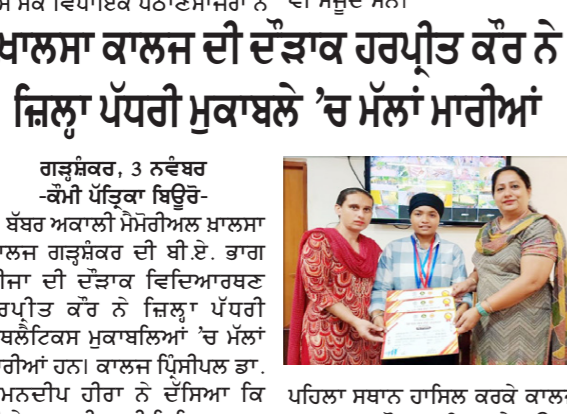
ਸ ਸਕ ਵਿਧਾਇਕ ਪਠਾਨਸਾਜਰਾ ਨੇ ਵੀ ਸਜੂਦ ਸਨ।

ਖਾਲਸਾ ਕਾਲਜ ਦੀ ਦੌੜਾਕ ਹਰਪ੍ਰੀਤ ਕੌਰ ਨੇ ਜ਼ਿਲ੍ਹਾ ਪੱਧਰੀ ਮੁਕਾਬਲੇ 'ਚ ਮੱਲਾਂ ਮਾਰੀਆਂ

ਗੜ੍ਹਸ਼ੰਕਰ, 3 ਨਵੰਬਰ
-ਕੌਮੀ ਪੱਤ੍ਰਿਕਾ ਬਿਊਰੋ-
ਬੱਬਰ ਅਕਾਲੀ ਮੈਮੋਰੀਅਲ ਖ਼ਾਲਸਾ ਕਾਲਜ ਗੜ੍ਹਸ਼ੰਕਰ ਦੀ ਬੀ.ਏ. ਭਾਗ ਤੀਜਾ ਦੀ ਦੌੜਾਕ ਵਿਦਿਆਰਥਣ ਹਰਪ੍ਰੀਤ ਕੌਰ ਨੇ ਜ਼ਿਲ੍ਹਾ ਪੱਧਰੀ ਐਥਲੈਟਿਕਸ ਮੁਕਾਬਲਿਆਂ 'ਚ ਮੱਲਾਂ ਮਾਰੀਆਂ ਹਨ। ਕਾਲਜ ਪ੍ਰਿੰਸੀਪਲ ਡਾ. ਅਮਨਦੀਪ ਹੀਰਾ ਨੇ ਦੱਸਿਆ ਕਿ

ਪਹਿਲਾ ਸਥਾਨ ਹਾਸਿਲ ਕਰਕੇ ਕਾਲ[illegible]